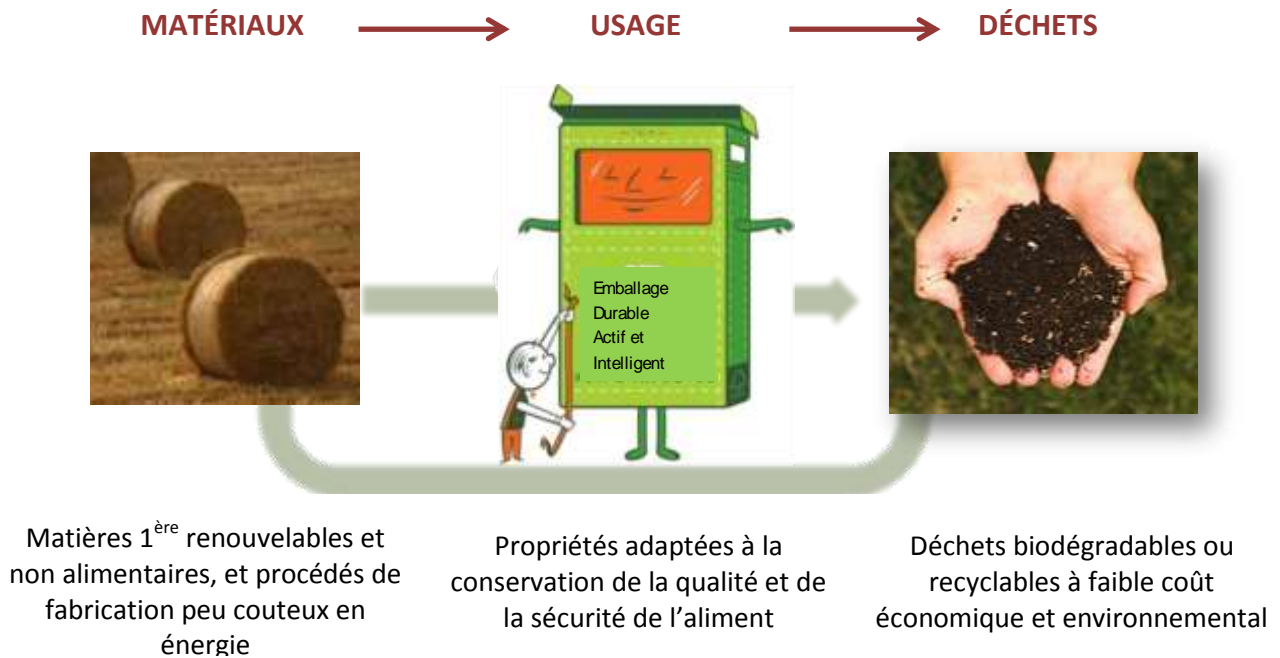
MATÉRIAUX USAGE DÉCHETS

Emballage
Durable
Actif et
Intelligent

Matières 1$^{ère}$ renouvelables et non alimentaires, et procédés de fabrication peu couteux en énergie

Propriétés adaptées à la conservation de la qualité et de la sécurité de l'aliment

Déchets biodégradables ou recyclables à faible coût économique et environnemental